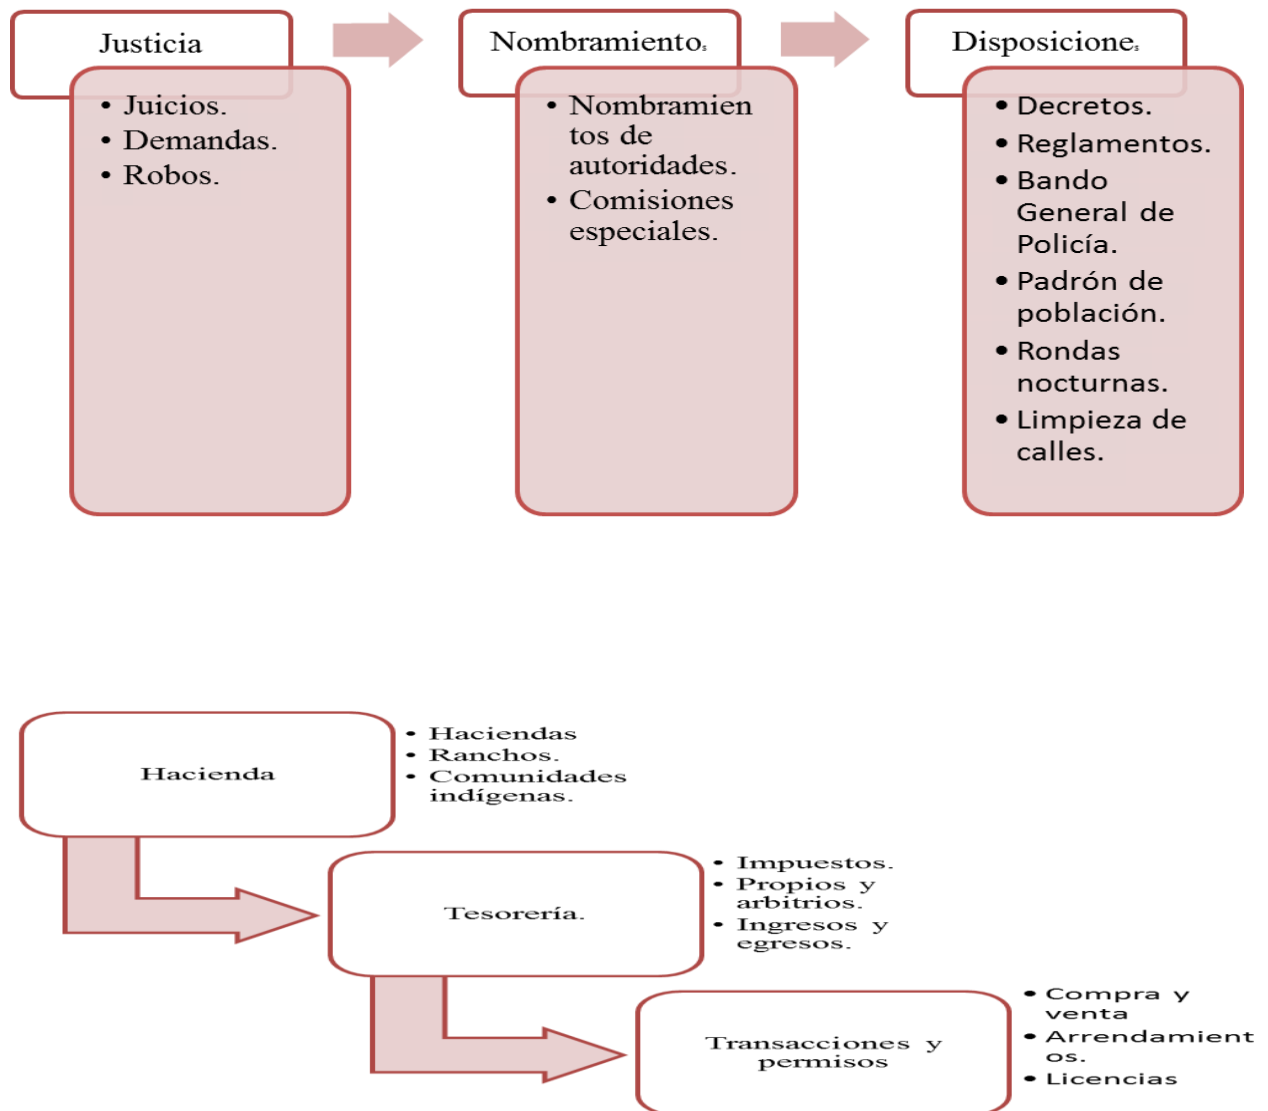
Justicia

- Juicios.
- Demandas.
- Robos.

Nombramientos

- Nombramientos de autoridades.
- Comisiones especiales.

Disposiciones

- Decretos.
- Reglamentos.
- Bando General de Policía.
- Padrón de población.
- Rondas nocturnas.
- Limpieza de calles.

Hacienda

- Haciendas
- Ranchos.
- Comunidades indígenas.

Tesorería.

- Impuestos.
- Propios y arbitrios.
- Ingresos y egresos.

Transacciones y permisos

- Compra y venta
- Arrendamientos.
- Licencias